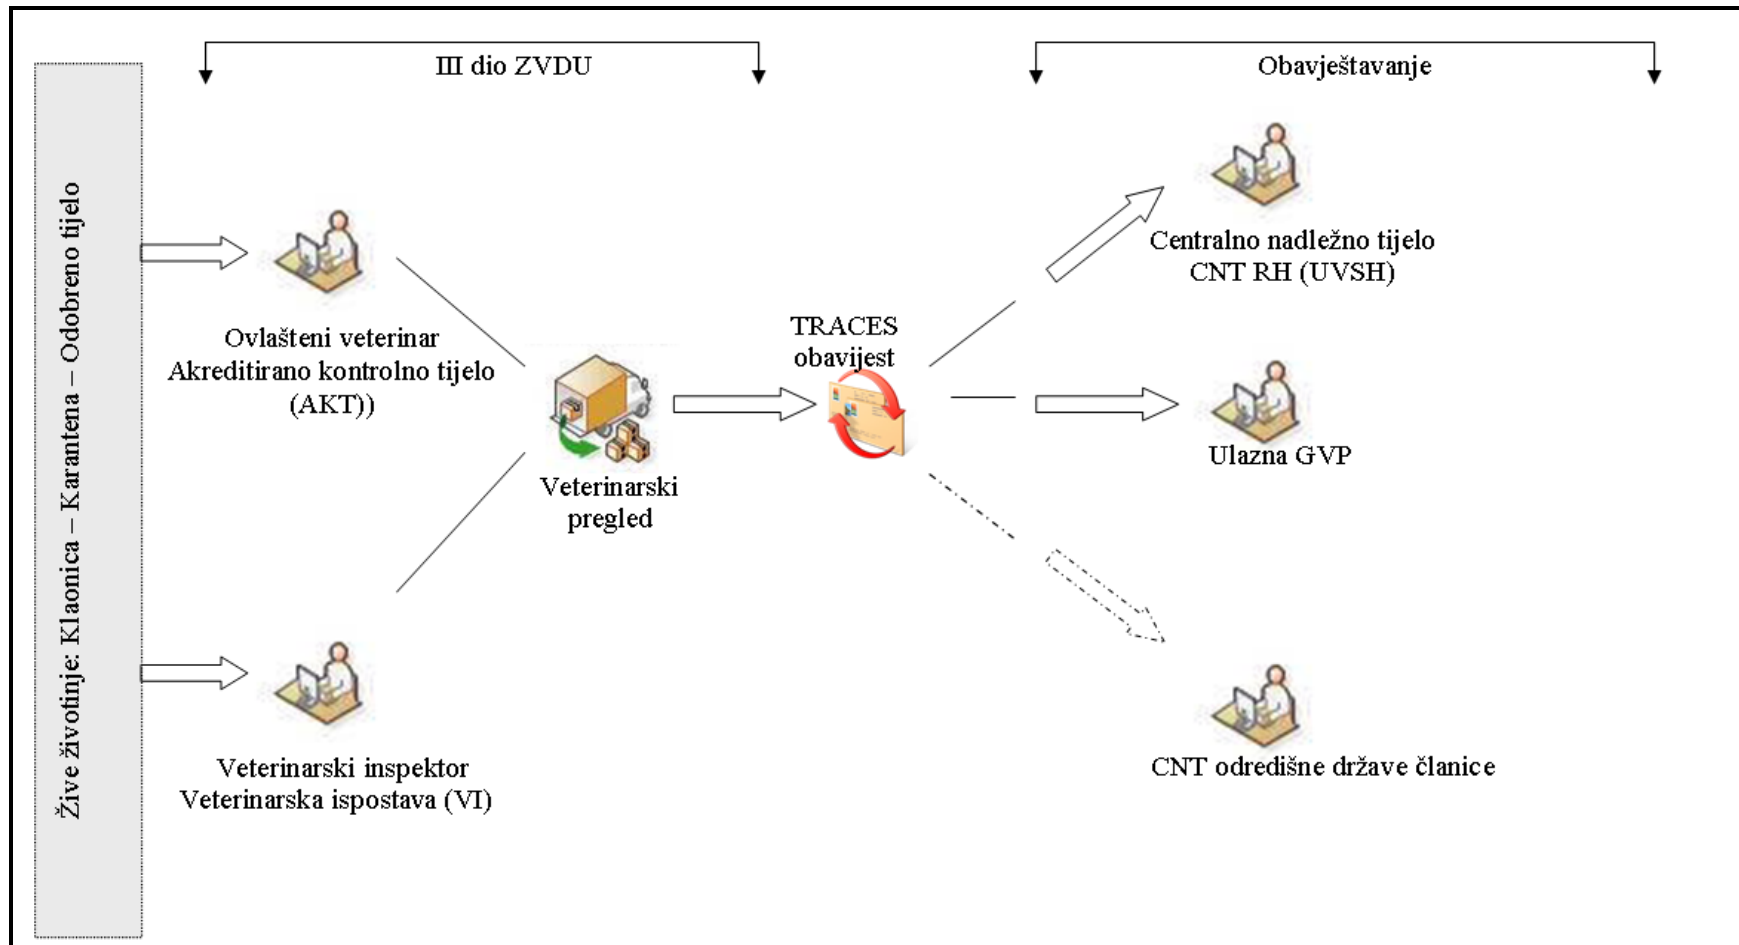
Žive životinje: Klaonica – Karantena – Odobreno tijelo

III dio ZVDU

Obavještavanje

Ovlašteni veterinar
Akreditirano kontrolno tijelo
(AKT))

Veterinarski inspektor
Veterinarska ispostava (VI)

Veterinarski
pregled

TRACES
obavijest

Centralno nadležno tijelo
CNT RH (UVSH)

Ulazna GVP

CNT odredišne države članice